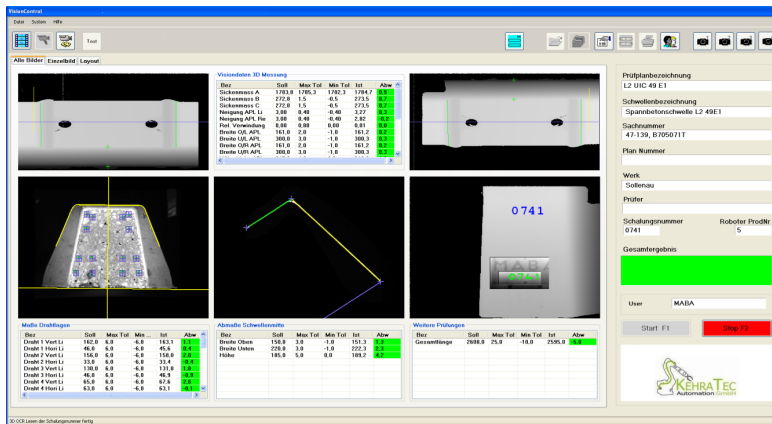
VisionCentral

Datei System Hilfe

Text

Alle Bilder Einzelbild Layout

Visiondaten 3D Messung

| Bez | Soll | Max Tol | Min Tol | Ist | Abw |
|---|---|---|---|---|---|
| Sickenmass A | 1703,0 | 1705,3 | 1702,3 | 1704,7 | 0,9 |
| Sickenmass B | 272,0 | 1,5 | -0,5 | 273,5 | 0,7 |
| Sickenmass C | 272,0 | 1,5 | -0,5 | 273,5 | 0,7 |
| Neigung APL Li | 3,00 | 0,40 | -0,40 | 3,27 | 0,1 |
| Neigung APL Re | 3,00 | 0,40 | -0,40 | 2,82 | -0,2 |
| Rel. Verwindung | 0,00 | 0,00 | 0,00 | 0,01 | 0,0 |
| Breite O/L APL | 161,0 | 2,0 | -1,0 | 161,2 | 0,2 |
| Breite U/L APL | 300,0 | 3,0 | -1,0 | 300,3 | 0,3 |
| Breite O/R APL | 161,0 | 2,0 | -1,0 | 161,2 | 0,2 |
| Breite U/R APL | 300,0 | 3,0 | -1,0 | 300,3 | 0,3 |

0741

MABA
0741

Maße Drahtlagen

| Bez | Soll | Max Tol | Min ... | Ist | Abw |
|---|---|---|---|---|---|
| Draht 1 Vert Li | 162,0 | 6,0 | -6,0 | 163,1 | 1,1 |
| Draht 1 Hori Li | 46,0 | 6,0 | -6,0 | 45,6 | -0,4 |
| Draht 2 Vert Li | 156,0 | 6,0 | -6,0 | 158,0 | 2,0 |
| Draht 2 Hori Li | 33,0 | 6,0 | -6,0 | 33,4 | -0,4 |
| Draht 3 Vert Li | 130,0 | 6,0 | -6,0 | 131,0 | 1,0 |
| Draht 3 Hori Li | 46,0 | 6,0 | -6,0 | 46,9 | -0,9 |
| Draht 4 Vert Li | 65,0 | 6,0 | -6,0 | 67,6 | 2,6 |
| Draht 4 Hori Li | 63,0 | 6,0 | -6,0 | 63,1 | -0,1 |

Abmaße Schwellenmitte

| Bez | Soll | Max Tol | Min Tol | Ist | Abw |
|---|---|---|---|---|---|
| Breite Oben | 150,0 | 3,0 | -1,0 | 151,3 | 1,3 |
| Breite Unten | 220,0 | 3,0 | -1,0 | 222,3 | 2,3 |
| Höhe | 185,0 | 5,0 | 0,0 | 189,2 | 4,2 |

Weitere Prüfungen

| Bez | Soll | Max Tol | Min Tol | Ist | Abw |
|---|---|---|---|---|---|
| Gesamtlänge | 2600,0 | 25,0 | -10,0 | 2595,0 | -5,0 |

Prüfplanbezeichnung
L2 UIC 49 E1
Schwellenbezeichnung
Spannbetonschwelle L2 49E1
Sachnummer
47-139, B705071T
Plan Nummer
Werk
Sollenau
Prüfer
Schalungsnummer
0741
Roboter ProdNr
5
Gesamtergebnis

User MABA

Start F1
Stop F2

KEHRATEC
Automation GmbH

3D OCR Lesen der Schalungsnummer Fertig